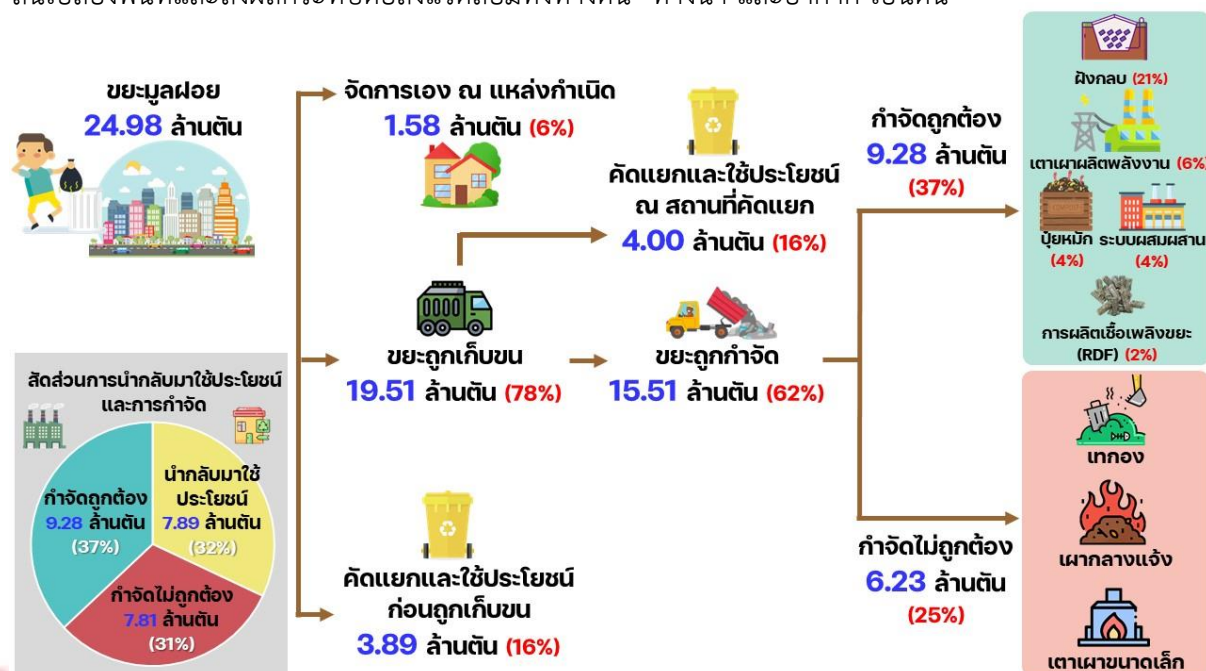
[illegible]

ขยะมูลฝอย
24.98 ล้านตัน

จัดการเอง ณ แหล่งกำเนิด
1.58 ล้านตัน (6%)

คัดแยกและใช้ประโยชน์ ณ สถานที่คัดแยก
4.00 ล้านตัน (16%)

ขยะถูกเก็บขน
19.51 ล้านตัน (78%)

ขยะถูกกำจัด
15.51 ล้านตัน (62%)

คัดแยกและใช้ประโยชน์ ก่อนถูกเก็บขน
3.89 ล้านตัน (16%)

กำจัดถูกต้อง
9.28 ล้านตัน
(37%)

กำจัดไม่ถูกต้อง
6.23 ล้านตัน
(25%)

ฝังกลบ (21%)
เตาเผาผลิตพลังงาน (6%)
ปุ๋ยหมัก (4%)
ระบบผสมผสาน (4%)
การผลิตเชื้อเพลิงขยะ (RDF) (2%)

เทกอง
เผากลางแจ้ง
เตาเผาขนาดเล็ก

สัดส่วนการนำกลับมาใช้ประโยชน์และการกำจัด
กำจัดถูกต้อง 9.28 ล้านตัน (37%)
นำกลับมาใช้ประโยชน์ 7.89 ล้านตัน (32%)
กำจัดไม่ถูกต้อง 7.81 ล้านตัน (31%)